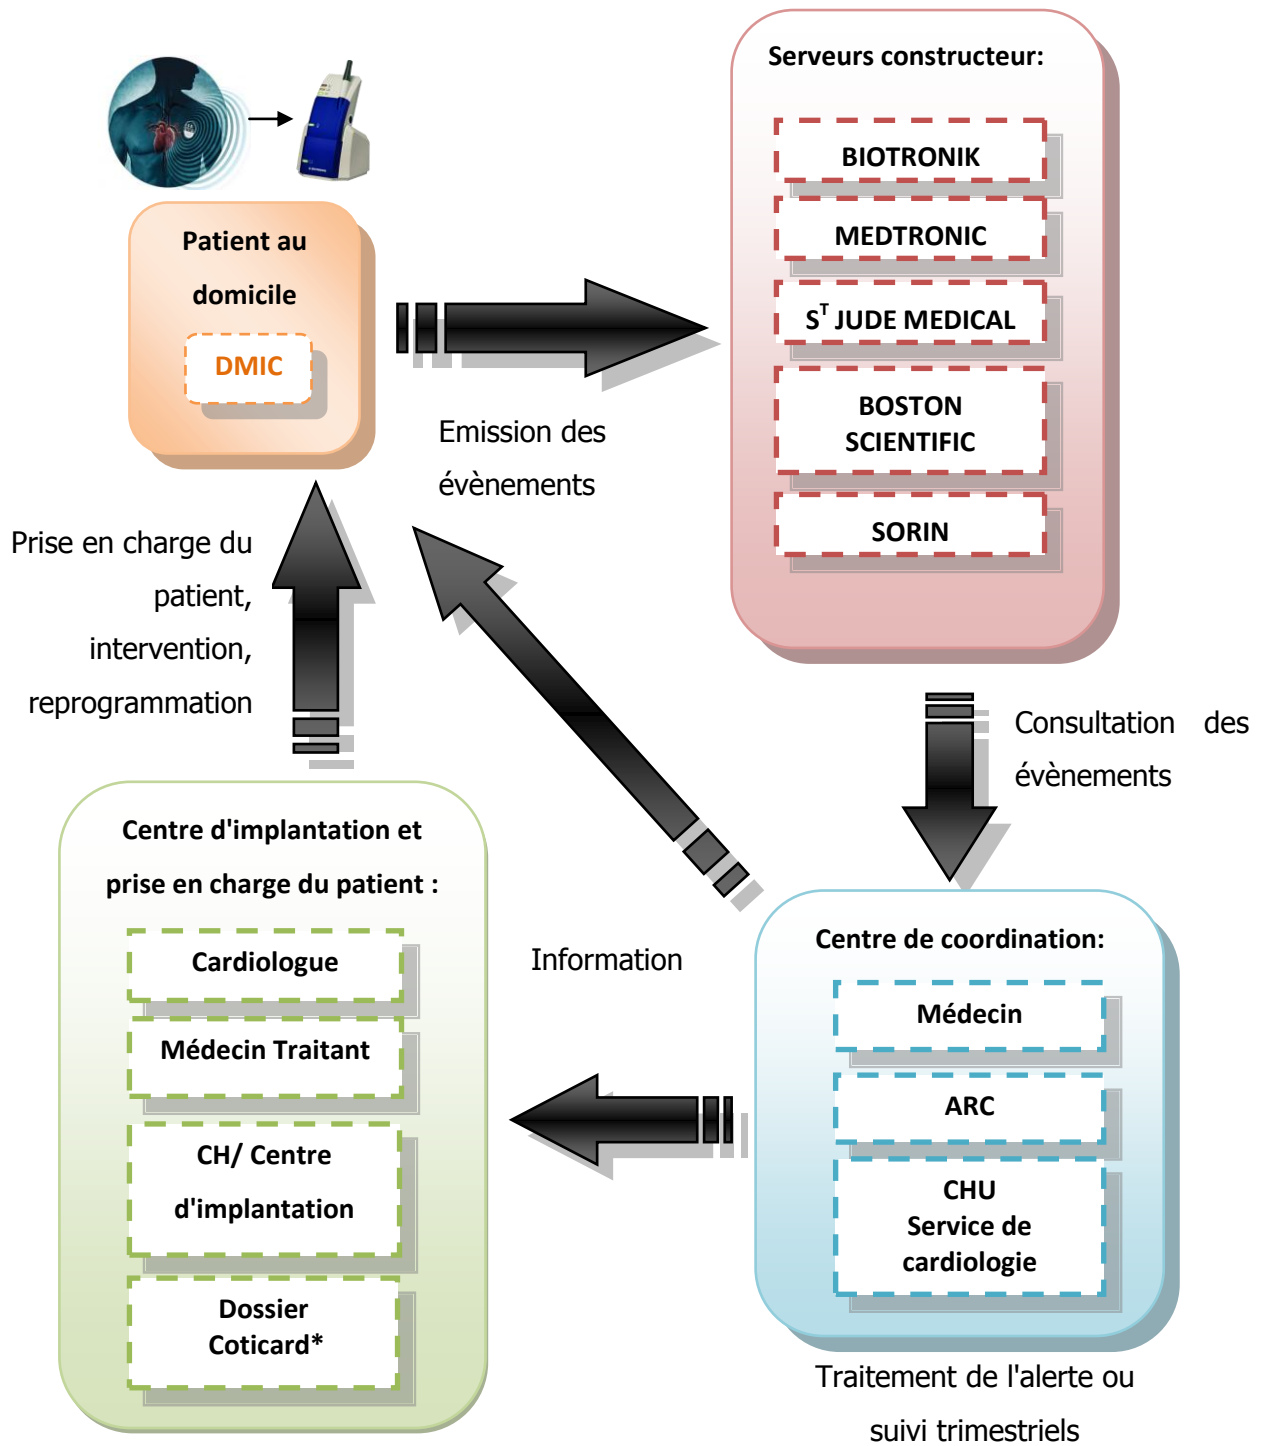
Patient au domicile

DMIC

Serveurs constructeur:

BIOTRONIK

MEDTRONIC

S$^T$ JUDE MEDICAL

BOSTON SCIENTIFIC

SORIN

Emission des évènements

Prise en charge du patient, intervention, reprogrammation

Consultation des évènements

Centre d'implantation et prise en charge du patient :

Cardiologue

Médecin Traitant

CH/ Centre d'implantation

Dossier Coticard*

Information

Centre de coordination:

Médecin

ARC

CHU Service de cardiologie

Traitement de l'alerte ou suivi trimestriels